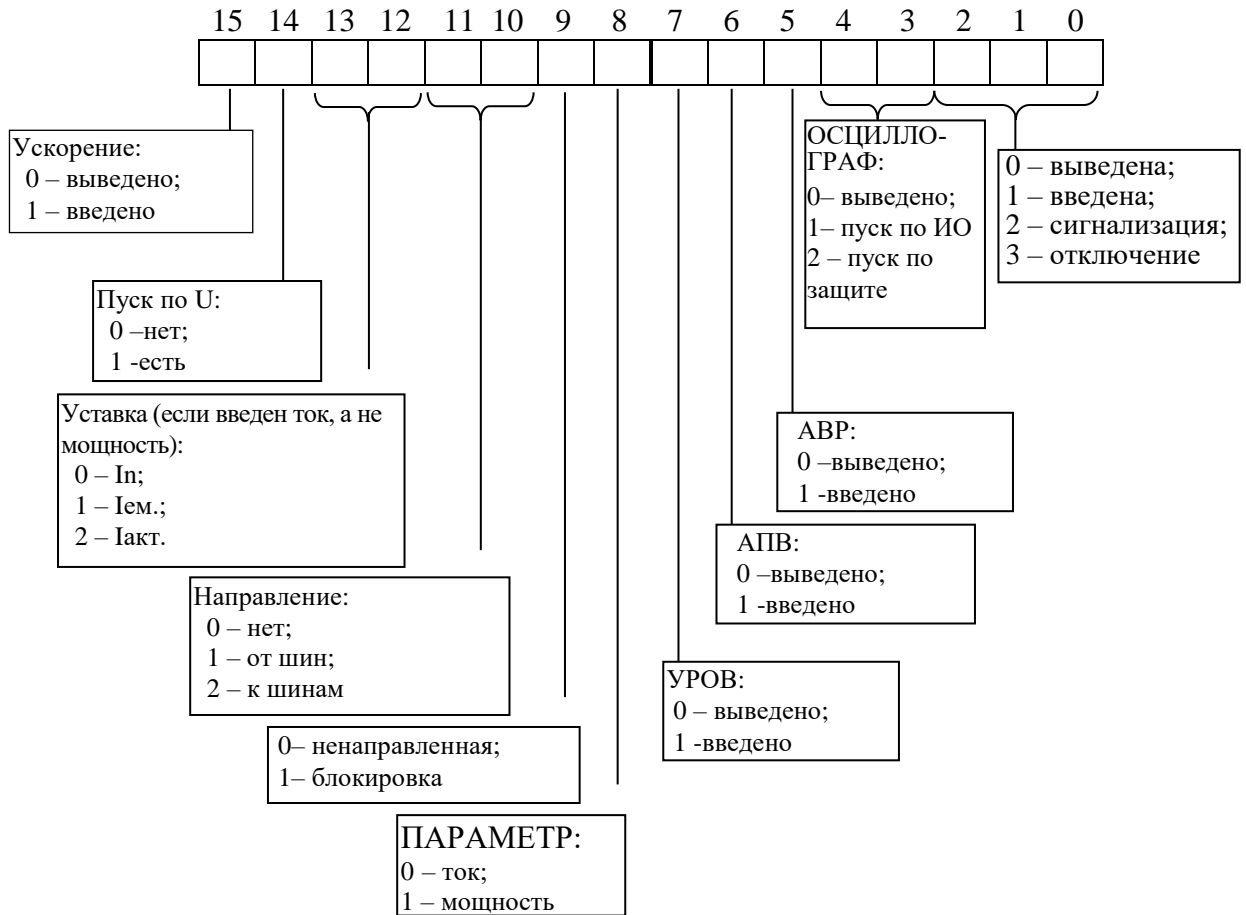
15 14 13 12 11 10 9 8 7 6 5 4 3 2 1 0

Ускорение:
0 – выведено;
1 – введено

ОСЦИЛЛО-ГРАФ:
0– выведено;
1– пуск по ИО
2 – пуск по защите

0 – выведена;
1 – введена;
2 – сигнализация;
3 – отключение

Пуск по U:
0 –нет;
1 -есть

Уставка (если введен ток, а не мощность):
0 – In;
1 – Iем.;
2 – Iакт.

АВР:
0 –выведено;
1 -введено

АПВ:
0 –выведено;
1 -введено

Направление:
0 – нет;
1 – от шин;
2 – к шинам

УРОВ:
0 – выведено;
1 -введено

0– ненаправленная;
1– блокировка

ПАРАМЕТР:
0 – ток;
1 – мощность